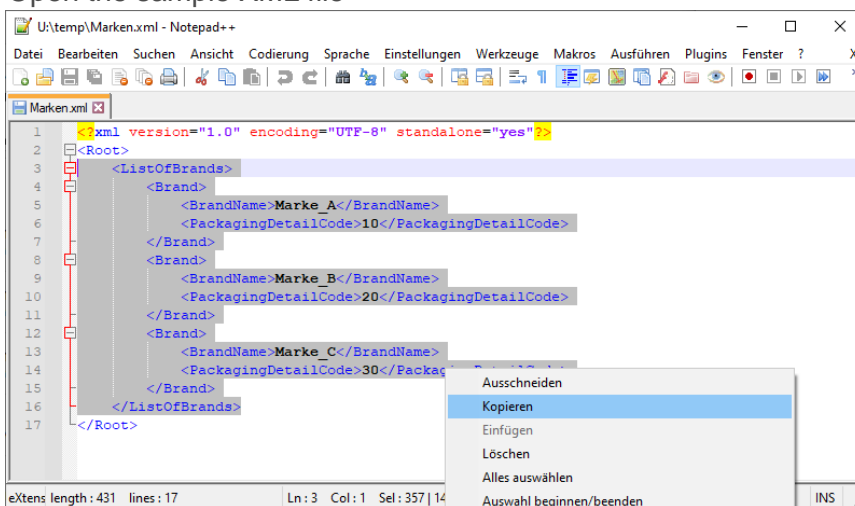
Open the sample XML file

U:\temp\Marken.xml - Notepad++

Datei Bearbeiten Suchen Ansicht Codierung Sprache Einstellungen Werkzeuge Makros Ausführen Plugins Fenster ?

Marken.xml

1 <?xml version="1.0" encoding="UTF-8" standalone="yes"?>
2 <Root>
3 <ListOfBrands>
4 <Brand>
5 <BrandName>Marke_A</BrandName>
6 <PackagingDetailCode>10</PackagingDetailCode>
7 </Brand>
8 <Brand>
9 <BrandName>Marke_B</BrandName>
10 <PackagingDetailCode>20</PackagingDetailCode>
11 </Brand>
12 <Brand>
13 <BrandName>Marke_C</BrandName>
14 <PackagingDetailCode>30</Packag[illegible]
15 </Brand>
16 </ListOfBrands>
17 </Root>

Ausschneiden
Kopieren
Einfügen
Löschen
Alles auswählen
Auswahl beginnen/beenden

eXtens length : 431 lines : 17 Ln : 3 Col : 1 Sel : 357 | 14 INS